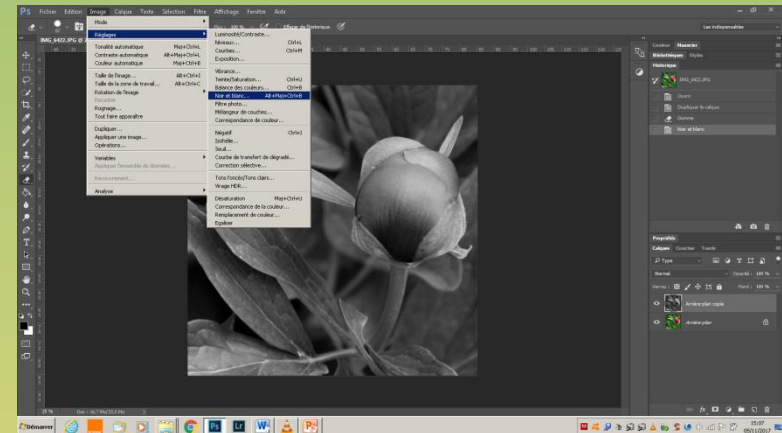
Ps Fichier Edition Image Calque Texte Sélection Filtre Affichage Fenêtre Aide

Les indispensables

IMG_6422.JPG @

Mode
Réglages
Tonalité automatique Maj+Ctrl+L
Contraste automatique Alt+Maj+Ctrl+L
Couleur automatique Maj+Ctrl+B
Taille de l'image... Alt+Ctrl+I
Taille de la zone de travail... Alt+Ctrl+C
Rotation de l'image
Recadrer
Rognage...
Tout faire apparaître
Dupliquer...
Appliquer une image...
Opérations...
Variables
Appliquer l'ensemble de données...
Recouvrement...
Analyse

Luminosité/Contraste...
Niveaux... Ctrl+L
Courbes... Ctrl+M
Exposition...
Vibrance...
Teinte/Saturation... Ctrl+U
Balance des couleurs... Ctrl+B
Noir et blanc... Alt+Maj+Ctrl+B
Filtre photo...
Mélangeur de couches...
Correspondance de couleur...
Négatif Ctrl+I
Isohélie...
Seuil...
Courbe de transfert de dégradé...
Correction sélective...
Tons foncés/Tons clairs...
Virage HDR...
Désaturation Maj+Ctrl+U
Correspondance de la couleur...
Remplacement de couleur...
Egaliser

Couleur Nuancier
Bibliothèques Styles
Historique
IMG_6422.JPG
Ouvrir
Dupliquer le calque
Gomme
Noir et blanc

Propriétés
Calques Couches Tracés
Type
Normal Opacité : 100 %
Verrou : Fond : 100 %
Arrière-plan copie
Arrière-plan

25 % Doc : 16,7 Mo/33,5 Mo

Démarrer
15:07
05/11/2017